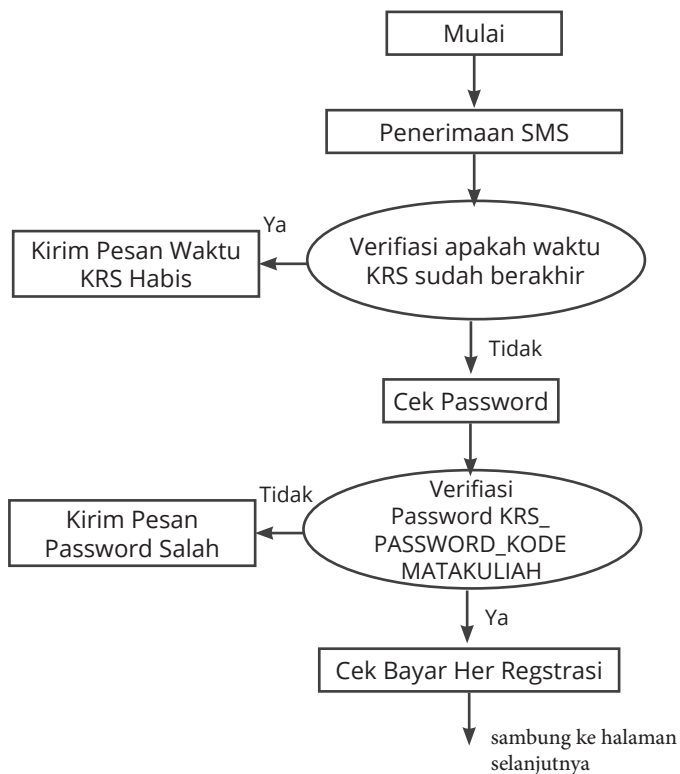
Mulai

Penerimaan SMS

Ya

Kirim Pesan Waktu KRS Habis

Verifiasi apakah waktu KRS sudah berakhir

Tidak

Cek Password

Tidak

Kirim Pesan Password Salah

Verifiasi Password KRS_ PASSWORD_KODE MATAKULIAH

Ya

Cek Bayar Her Regstrasi

sambung ke halaman selanjutnya